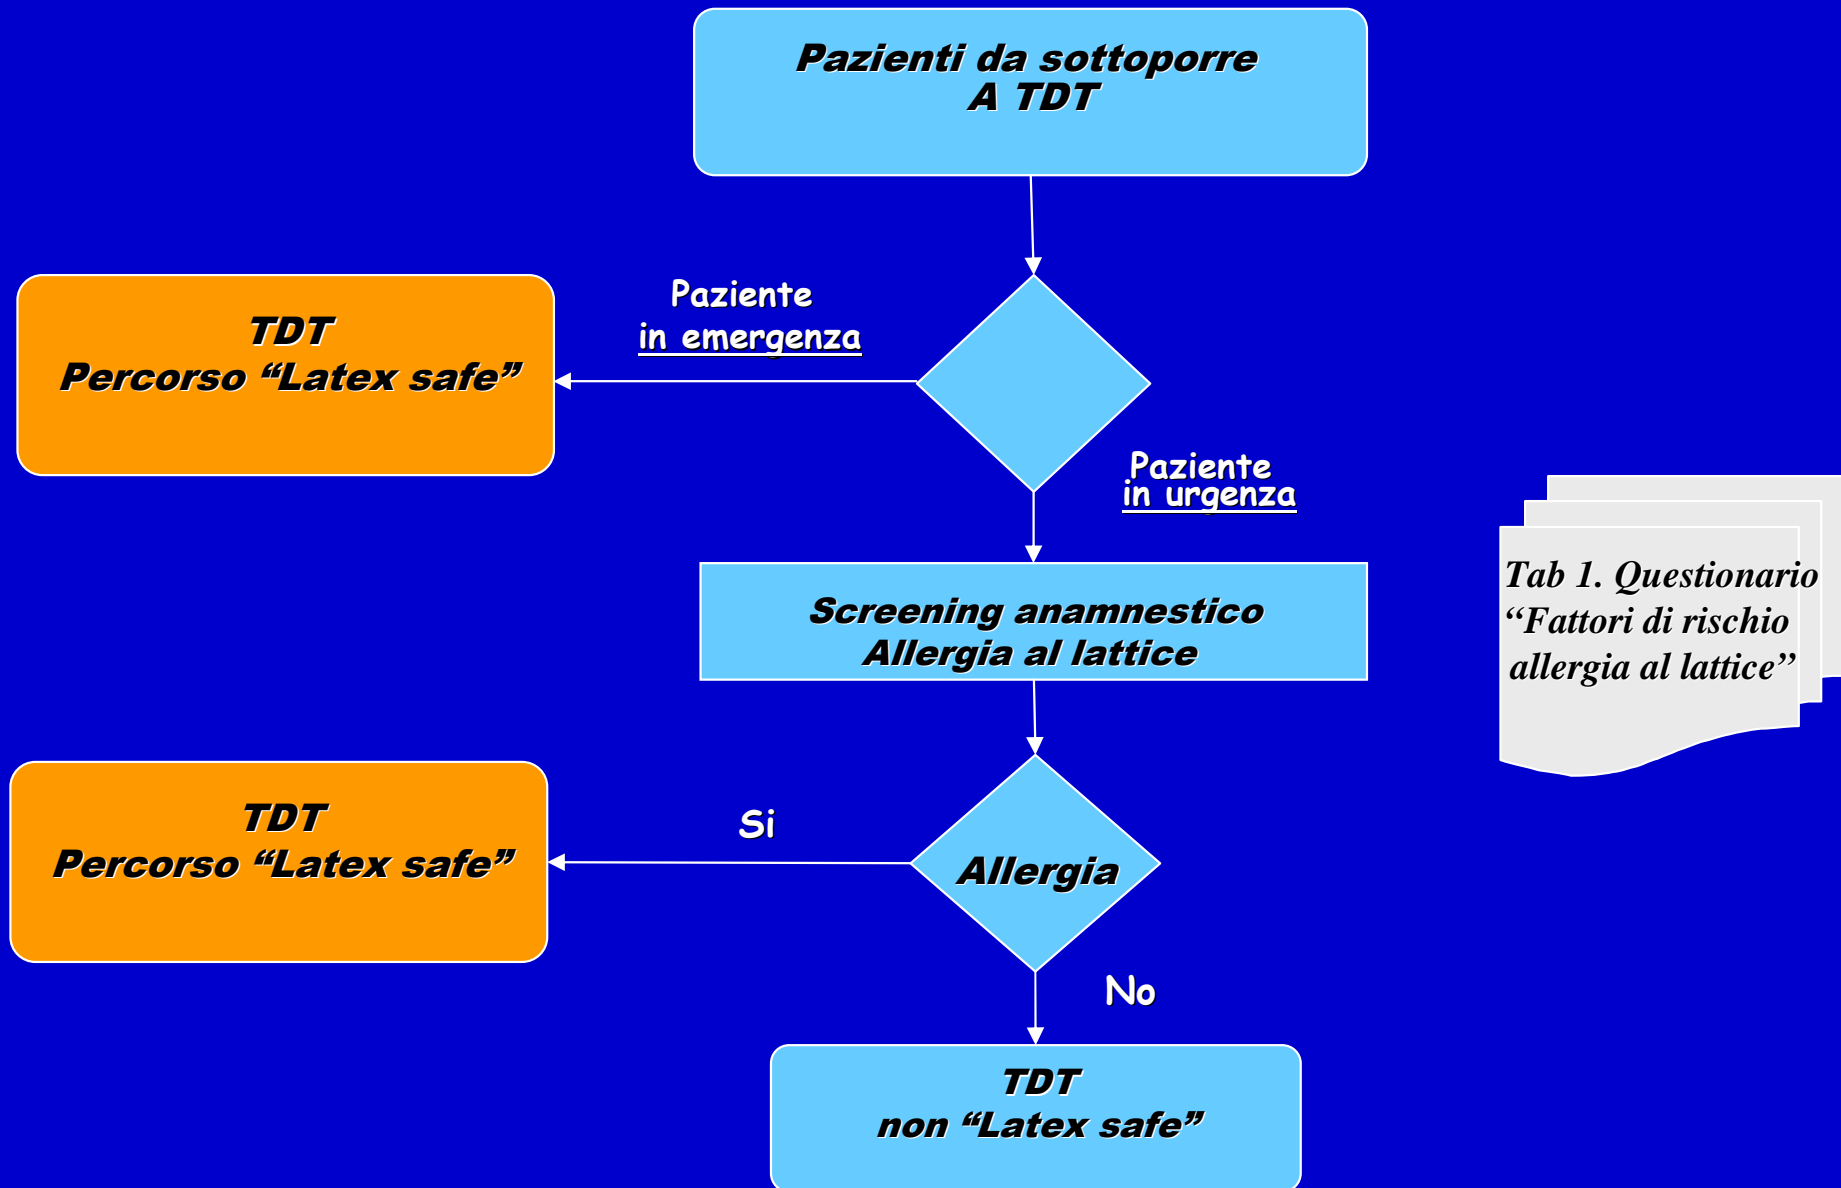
Pazienti da sottoporre
A TDT

Paziente
in emergenza

TDT
Percorso "Latex safe"

Paziente
in urgenza

Screening anamnestico
Allergia al lattice

Tab 1. Questionario "Fattori di rischio allergia al lattice"

Si

TDT
Percorso "Latex safe"

Allergia

No

TDT
non "Latex safe"